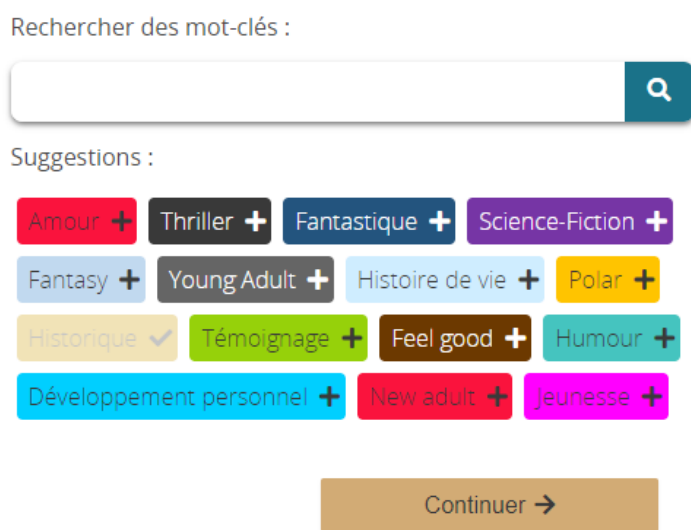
Rechercher des mot-clés :

Suggestions :

Amour + Thriller + Fantastique + Science-Fiction + Fantasy + Young Adult + Histoire de vie + Polar + Historique ✓ Témoignage + Feel good + Humour + Développement personnel + New adult + Jeunesse +

Continuer →